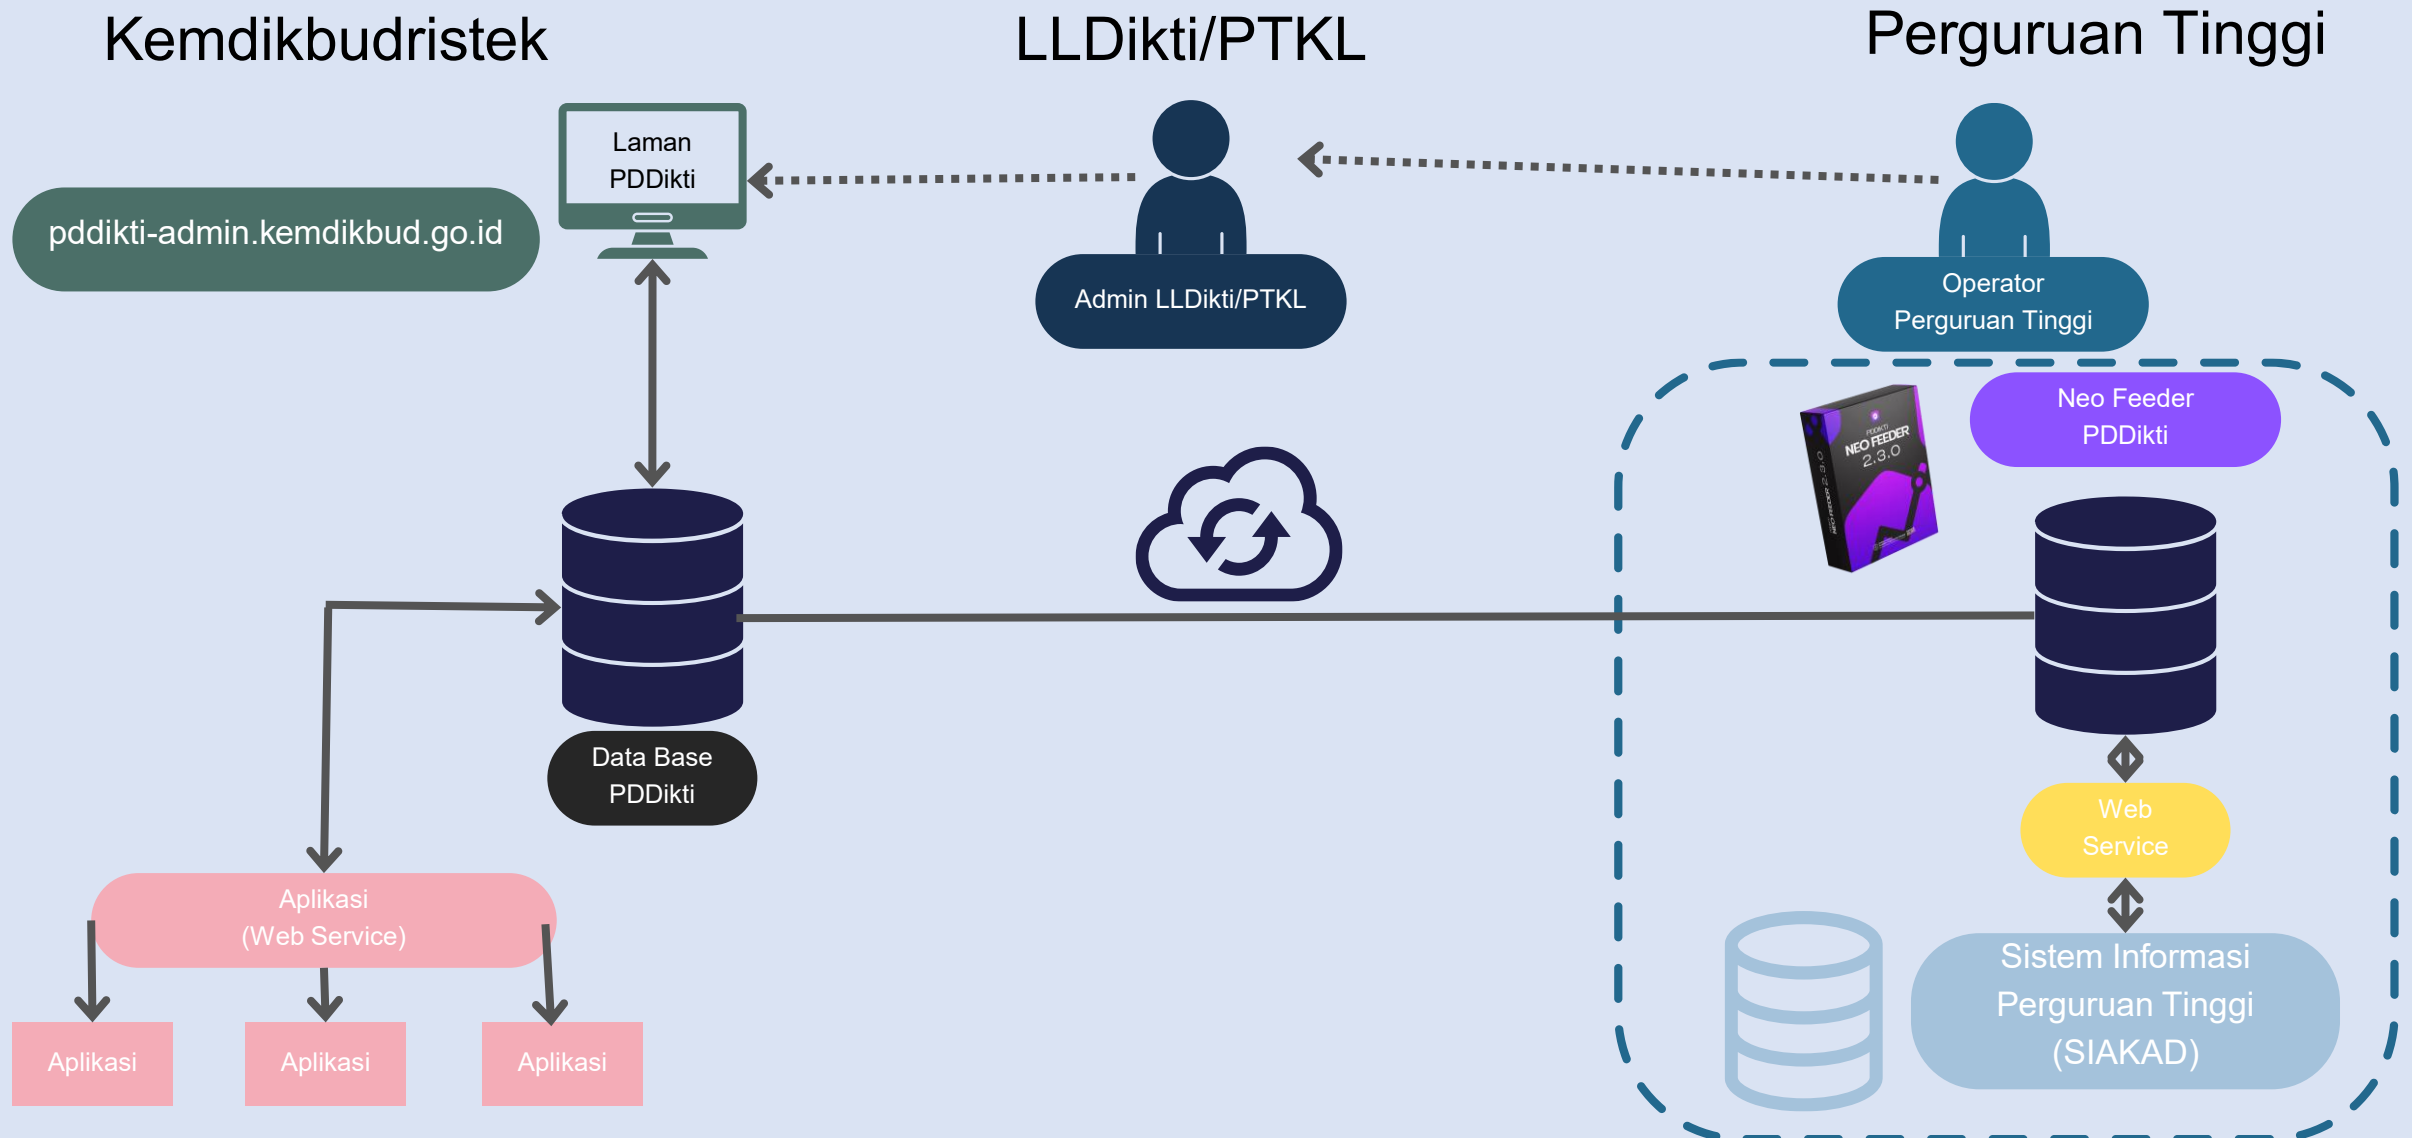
Kemdikbudristek

LLDikti/PTKL

Perguruan Tinggi

Laman PDDikti

pddikti-admin.kemdikbud.go.id

Admin LLDikti/PTKL

Operator Perguruan Tinggi

Neo Feeder PDDikti

NEO FEEDER 2.3.0

Data Base PDDikti

Web Service

Aplikasi (Web Service)

Aplikasi

Aplikasi

Aplikasi

Sistem Informasi Perguruan Tinggi (SIAKAD)